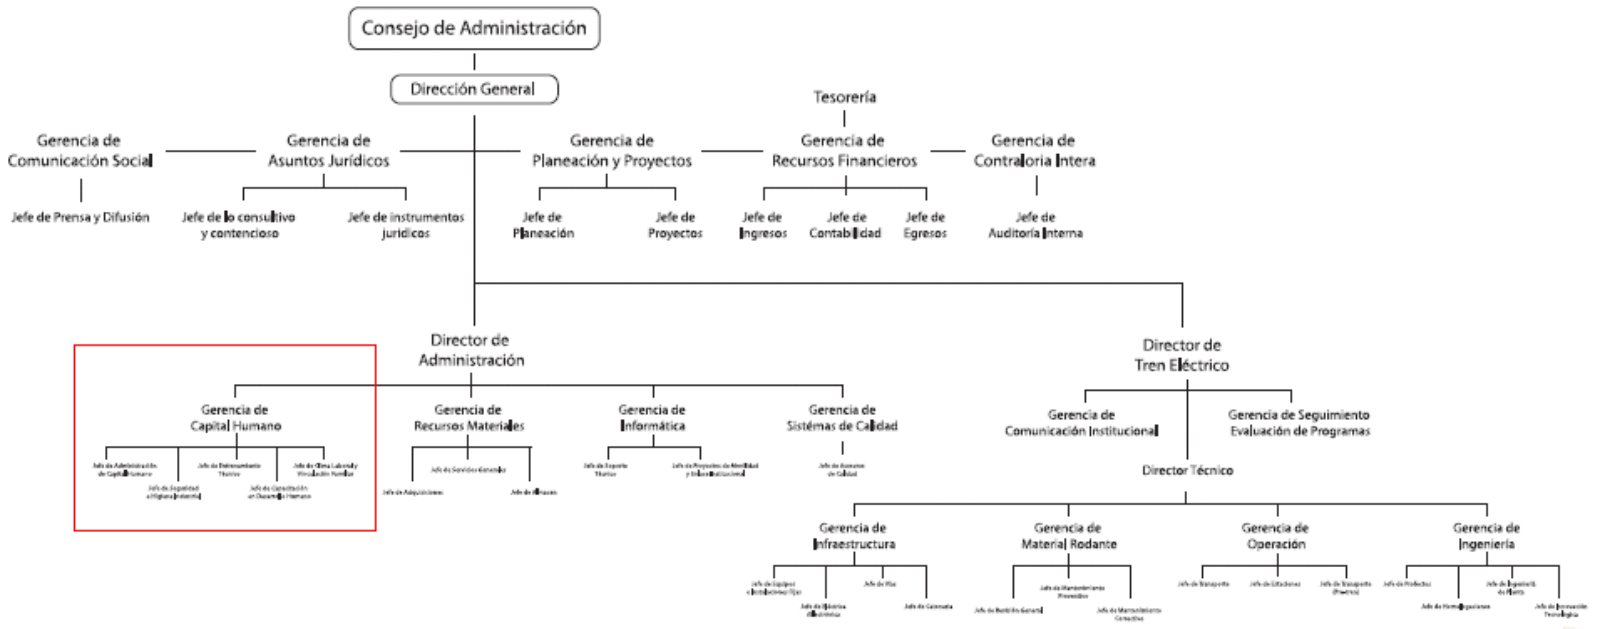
Consejo de Administración

Dirección General

Tesorería

Gerencia de Comunicación Social

Jefe de Prensa y Difusión

Gerencia de Asuntos Jurídicos

Jefe de lo consultivo y contencioso

Jefe de instrumentos jurídicos

Gerencia de Planeación y Proyectos

Jefe de Planeación

Jefe de Proyectos

Gerencia de Recursos Financieros

Jefe de Ingresos

Jefe de Contabilidad

Jefe de Egresos

Gerencia de Contraloría Intera

Jefe de Auditoría Interna

Director de Administración

Gerencia de Capital Humano

Jefe de Administración de Capital Humano

Jefe de Entrenamiento Técnico

Jefe de Clima Laboral y Vinculación Familiar

Jefe de Seguridad e Higiene Industrial

Jefe de Capacitación en Desarrollo Humano

Gerencia de Recursos Materiales

Jefe de Servicios Generales

Jefe de Adquisiciones

Jefe de Almacén

Gerencia de Informática

Jefe de Soporte Técnico

Jefe de Proyectos de Movilidad y Enlace Institucional

Gerencia de Sistémas de Calidad

Jefe de Asuntos de Calidad

Director de Tren Eléctrico

Gerencia de Comunicación Institucional

Gerencia de Seguimiento Evaluación de Programas

Director Técnico

Gerencia de Infraestructura

Jefe de Equipos e Instalaciones Fijas

Jefe de Vías

Jefe de Eléctrica y Electrónica

Jefe de Catenaria

Gerencia de Material Rodante

Jefe de Mantenimiento Preventivo

Jefe de Servicios Generales

Jefe de Mantenimiento Correctivo

Gerencia de Operación

Jefe de Transporte

Jefe de Estaciones

Jefe de Transporte (Proyectos)

Gerencia de Ingeniería

Jefe de Proyectos

Jefe de Ingeniería de Planta

Jefe de Homologaciones

Jefe de Innovación Tecnológica